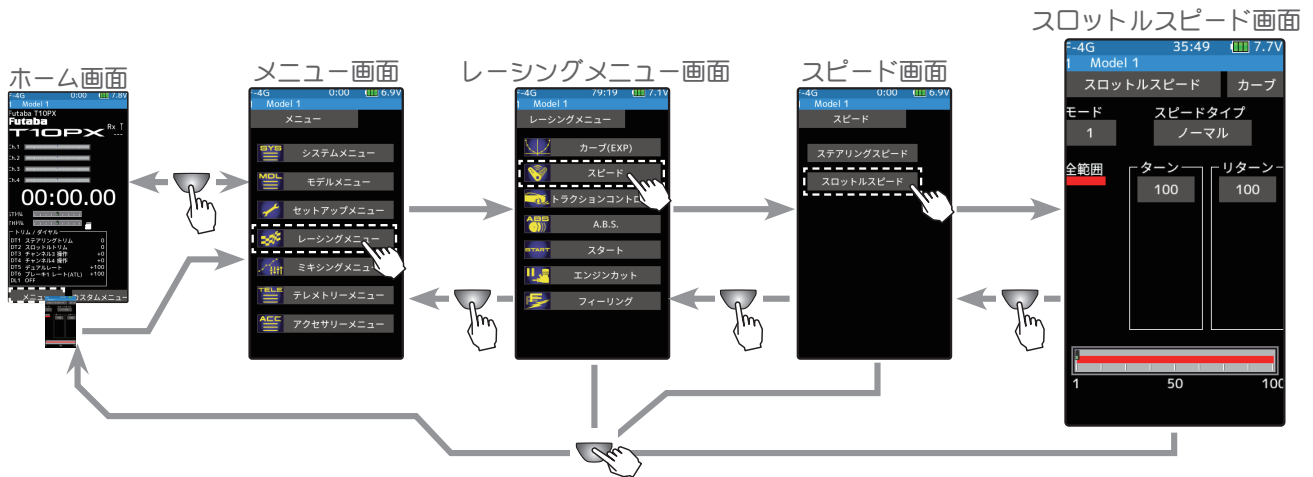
ホーム画面

F-4G 0:00 7.8V
1 Model 1
Futaba T10PX
Futaba
T10PX
Ch.1
Ch.2
Ch.3
Ch.4
00:00.00
STRG
THRTL
トリム / ダイヤル
DT1 ステアリングトリム 0
DT2 スロットルトリム 0
DT3 チャンネル3 操作 +0
DT4 チャンネル4 操作 +0
DT5 デュアルレート +100
DT6 ブレーキレート(ATL) +100
DL1 OFF
メニュー カスタムメニュー

メニュー画面

F-4G 0:00 6.9V
1 Model 1
メニュー
SYS システムメニュー
MDL モデルメニュー
セットアップメニュー
レーシングメニュー
ミキシングメニュー
TELE テレメトリーメニュー
ACC アクセサリーメニュー

レーシングメニュー画面

F-4G 79:19 7.1V
1 Model 1
レーシングメニュー
カーブ(EXP)
スピード
トラクションコントロール
ABS A.B.S.
START スタート
エンジンカット
フィーリング

スピード画面

F-4G 0:00 6.9V
1 Model 1
スピード
ステアリングスピード
スロットルスピード

スロットルスピード画面

F-4G 35:49 7.7V
1 Model 1
スロットルスピード
カーブ
モード
1
スピードタイプ
ノーマル
全範囲
ターン
100
リターン
100
1
50
100